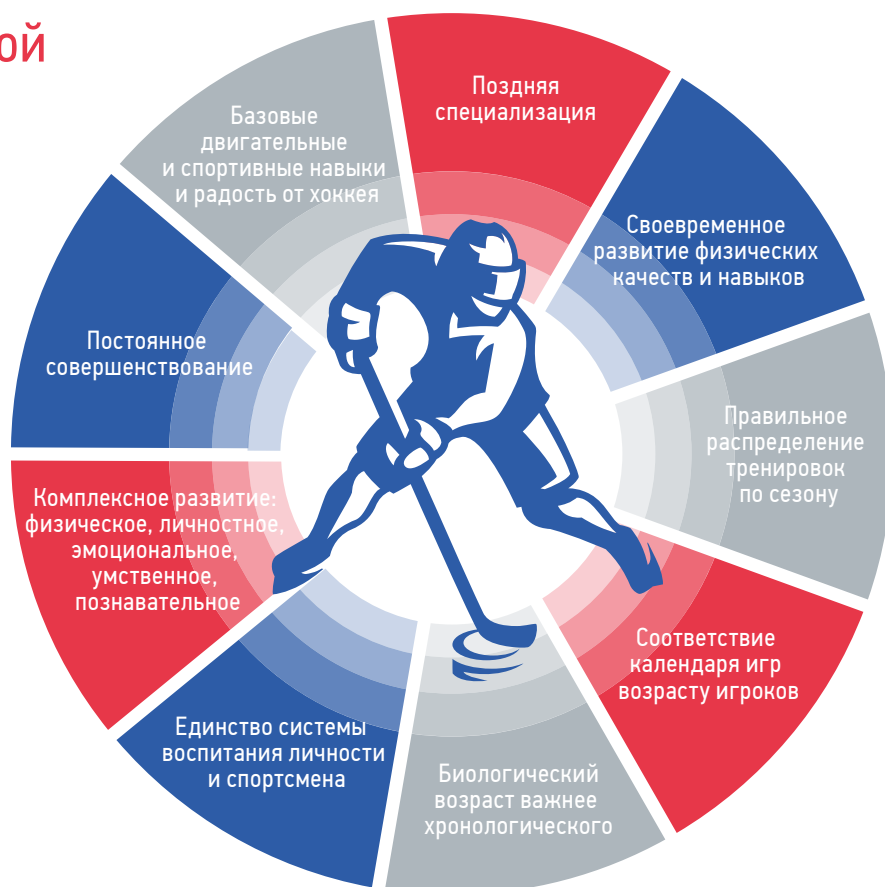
ой

Поздняя специализация

Своевременное развитие физических качеств и навыков

Правильное распределение тренировок по сезону

Соответствие календаря игр возрасту игроков

Биологический возраст важнее хронологического

Единство системы воспитания личности и спортсмена

Комплексное развитие: физическое, личностное, эмоциональное, умственное, познавательное

Постоянное совершенствование

Базовые двигательные и спортивные навыки и радость от хоккея